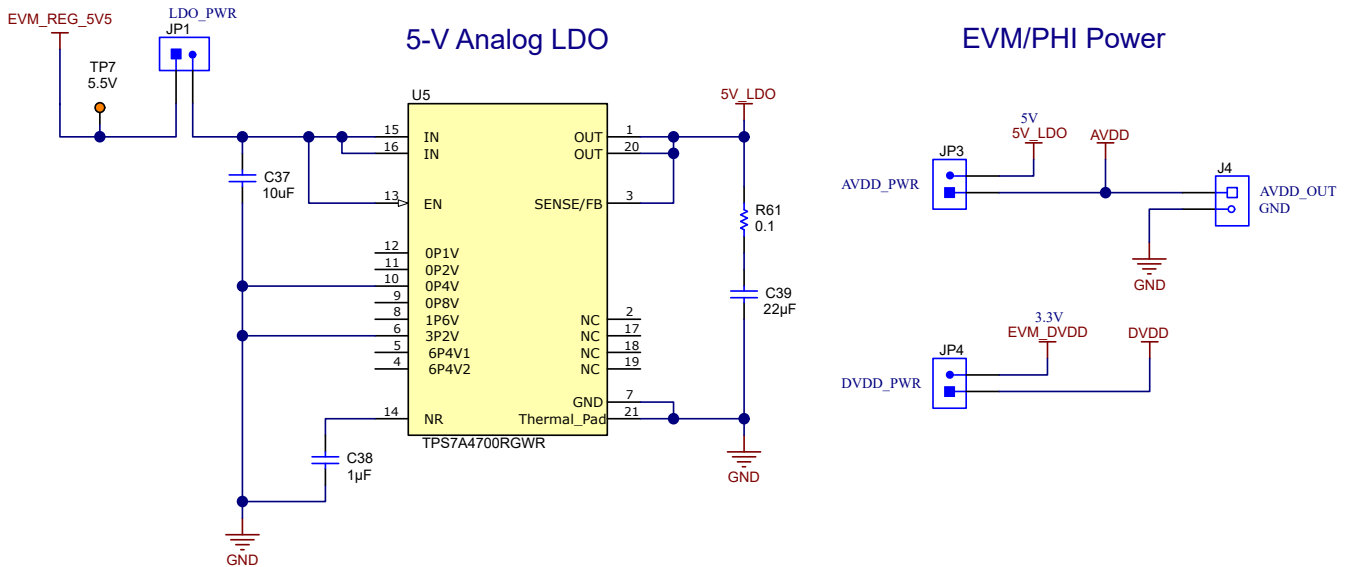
EVM_REG_5V5

LDO_PWR
JP1

TP7
5.5V

5-V Analog LDO

U5

15 IN
16 IN
13 EN
12 0P1V
11 0P2V
10 0P4V
9 0P8V
8 1P6V
6 3P2V
5 6P4V1
4 6P4V2
14 NR

OUT 1
OUT 20
SENSE/FB 3
NC 2
NC 17
NC 18
NC 19
GND 7
Thermal_Pad 21

TPS7A4700RGWR

C37
10uF

C38
1µF

GND

5V_LDO

R61
0.1

C39
22µF

GND

EVM/PHI Power

5V
5V_LDO

AVDD

JP3
AVDD_PWR

J4
AVDD_OUT
GND

GND

3.3V
EVM_DVDD

DVDD

JP4
DVDD_PWR